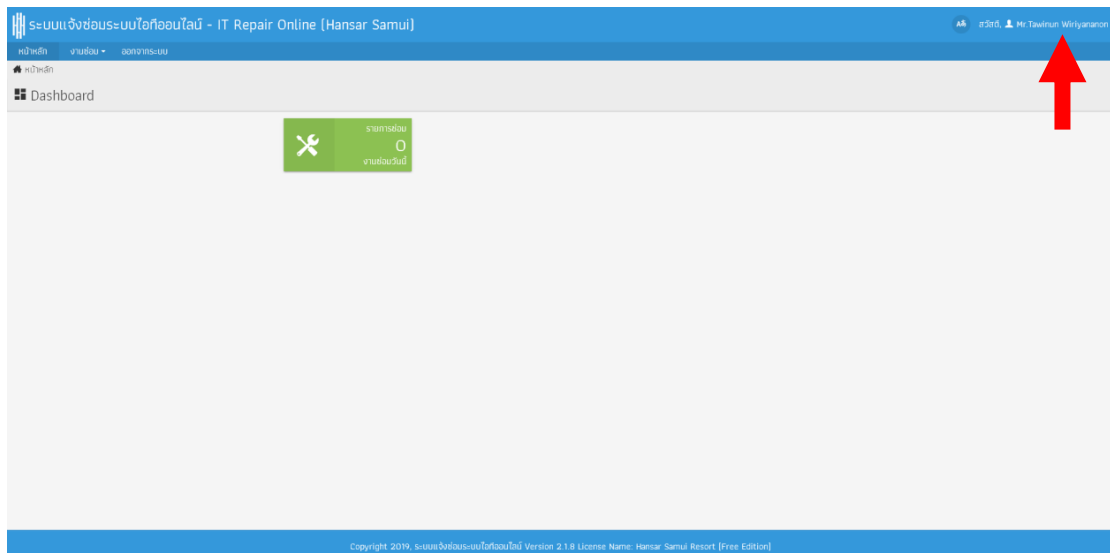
ระบบแจ้งซ่อมระบบไอทีออนไลน์ - IT Repair Online [Hansar Samui]

Aā สวัสดี, Mr.Tawinun Wiriyananon

หน้าหลัก งานซ่อม ▾ ออกจากระบบ

หน้าหลัก

Dashboard

รายการซ่อม
0
งานซ่อมวันนี้

Copyright 2019, ระบบแจ้งซ่อมระบบไอทีออนไลน์ Version 2.1.8 License Name: Hansar Samui Resort [Free Edition]